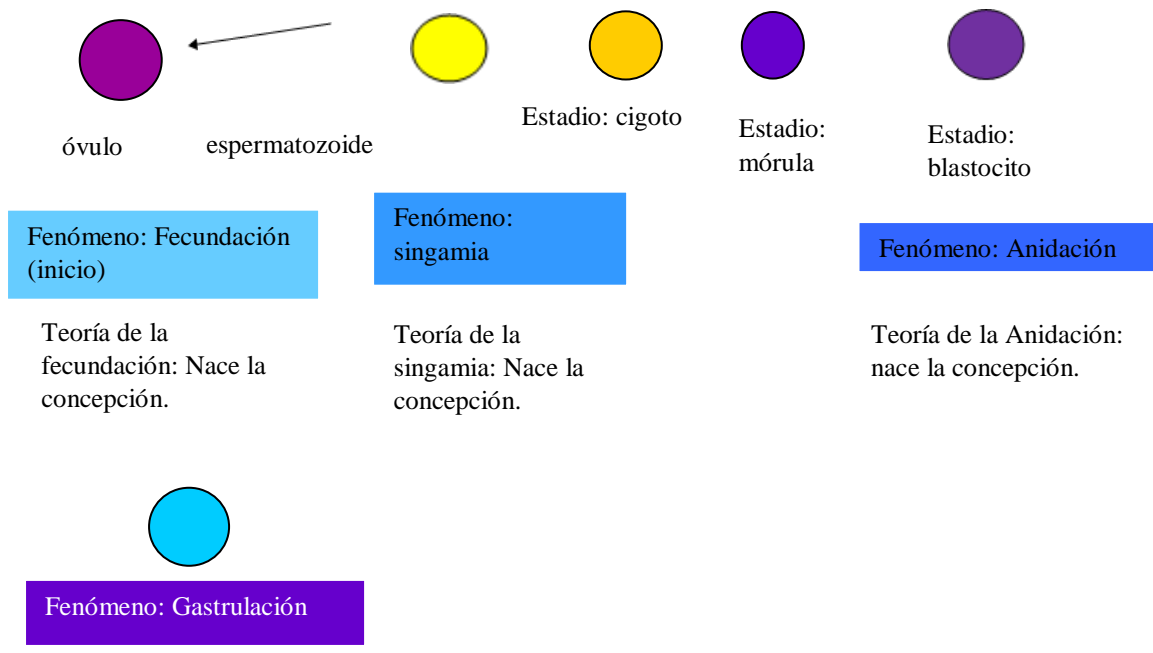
óvulo

espermatozoide

Estadio: cigoto

Estadio: mórula

Estadio: blastocito

Fenómeno: Fecundación (inicio)

Fenómeno: singamia

Fenómeno: Anidación

Teoría de la fecundación: Nace la concepción.

Teoría de la singamia: Nace la concepción.

Teoría de la Anidación: nace la concepción.

Fenómeno: Gastrulación